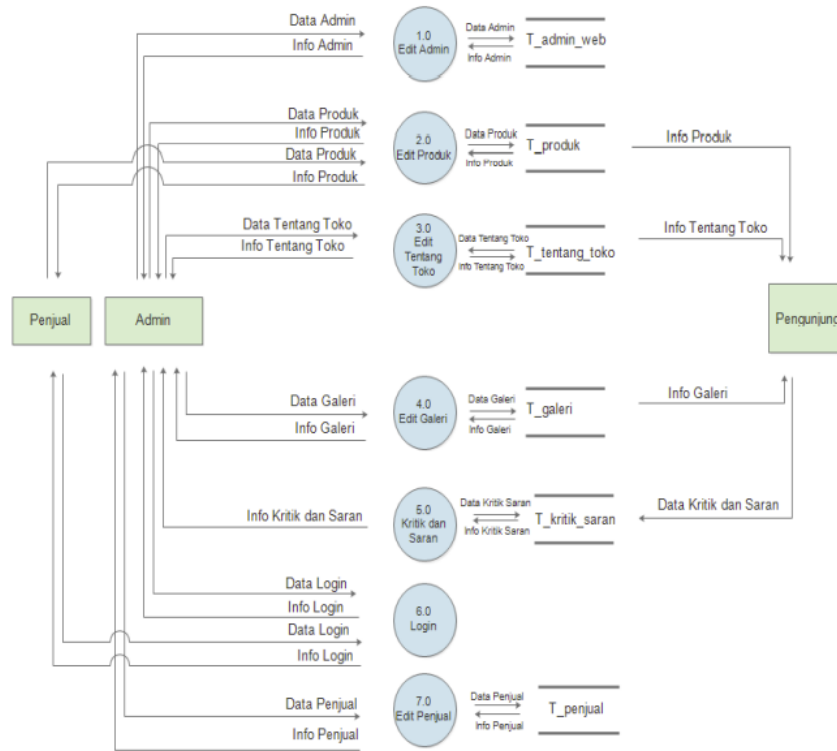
Data Admin
Info Admin
1.0
Edit Admin
Data Admin
Info Admin
T_admin_web

Data Produk
Info Produk
Data Produk
Info Produk
2.0
Edit Produk
Data Produk
Info Produk
T_produk
Info Produk

Data Tentang Toko
Info Tentang Toko
3.0
Edit Tentang Toko
Data Tentang Toko
Info Tentang Toko
T_tentang_toko
Info Tentang Toko

Penjual
Admin
Pengunjung

Data Galeri
Info Galeri
4.0
Edit Galeri
Data Galeri
Info Galeri
T_galeri
Info Galeri

Info Kritik dan Saran
5.0
Kritik dan Saran
Data Kritik Saran
Info Kritik Saran
T_kritik_saran
Data Kritik dan Saran

Data Login
Info Login
Data Login
Info Login
6.0
Login

Data Penjual
Info Penjual
7.0
Edit Penjual
Data Penjual
Info Penjual
T_penjual